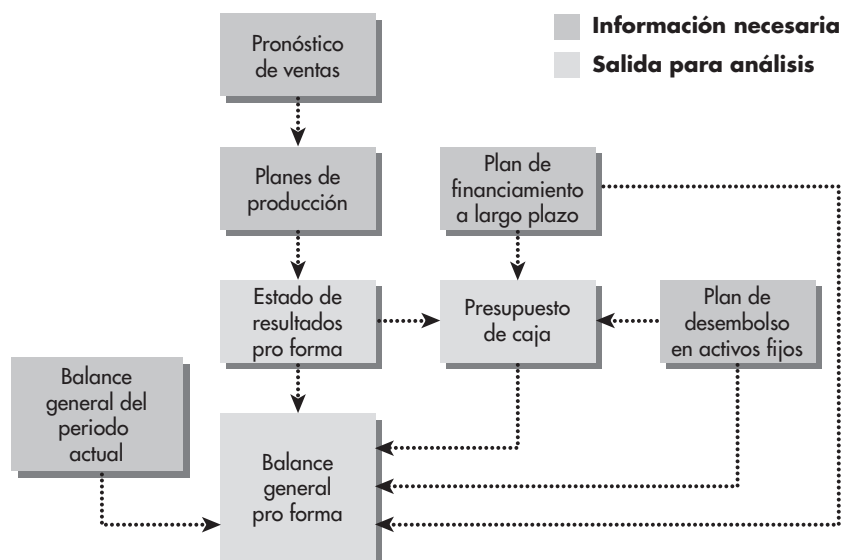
Información necesaria

Salida para análisis

Pronóstico de ventas

Planes de producción

Plan de financiamiento a largo plazo

Estado de resultados pro forma

Presupuesto de caja

Plan de desembolso en activos fijos

Balance general del periodo actual

Balance general pro forma